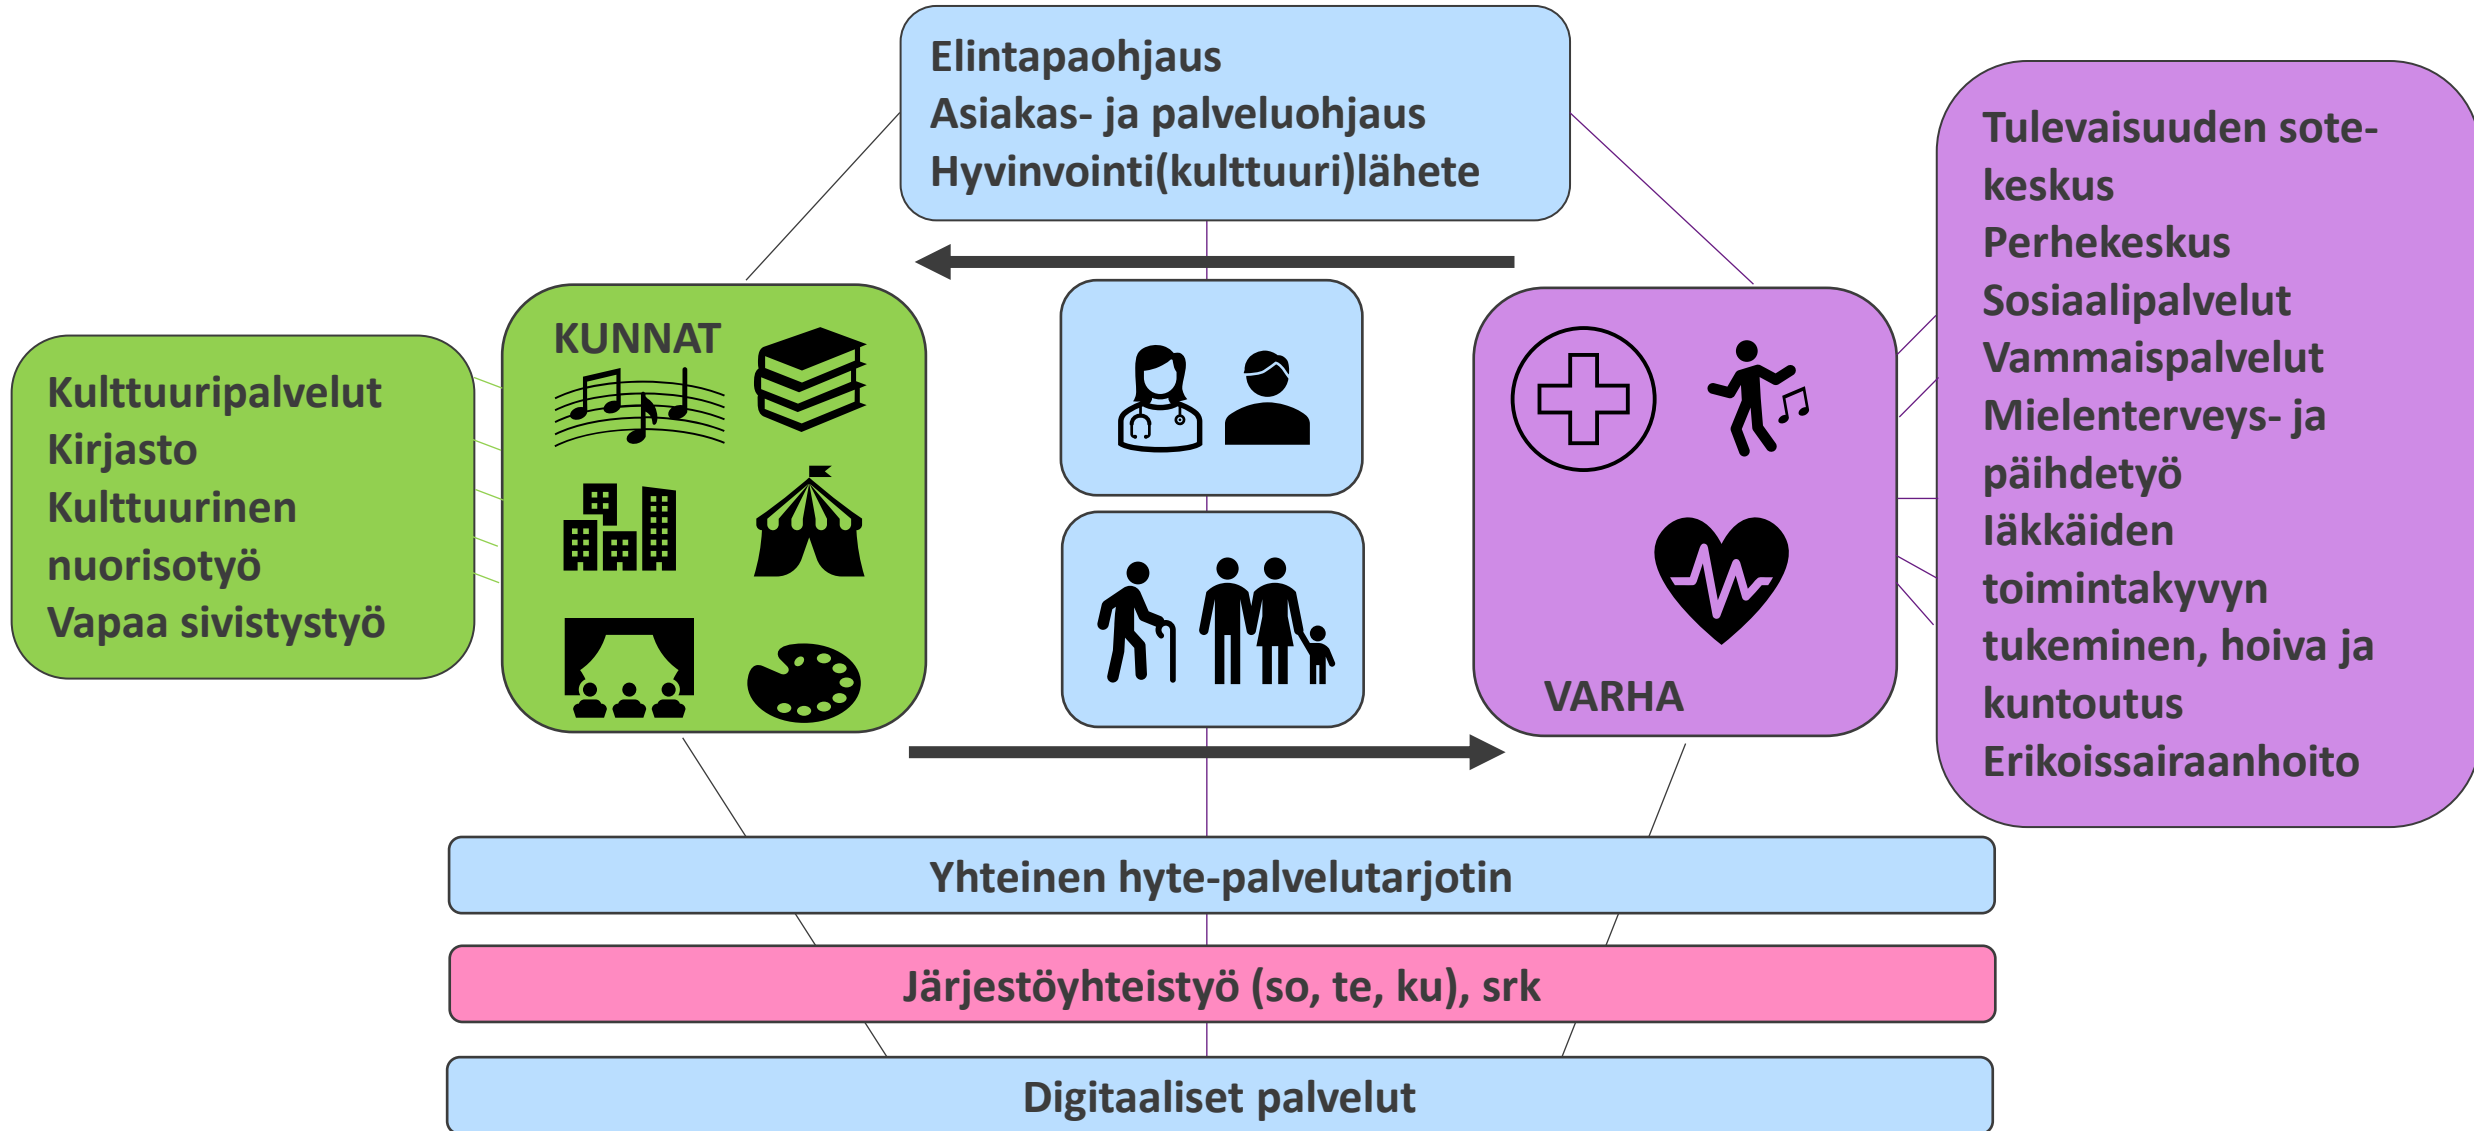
Elintapaohjaus
Asiakas- ja palveluohjaus
Hyvinvointi(kulttuuri)lähete

Tulevaisuuden sote-keskus
Perhekeskus
Sosiaalipalvelut
Vammaispalvelut
Mielenterveys- ja päihdetyö
Iäkkäiden toimintakyvyn tukeminen, hoiva ja kuntoutus
Erikoissairaanhoito

Kulttuuripalvelut
Kirjasto
Kulttuurinen nuorisotyö
Vapaa sivistystyö

KUNNAT

VARHA

Yhteinen hyte-palvelutarjotin

Järjestöyhteistyö (so, te, ku), srk

Digitaaliset palvelut